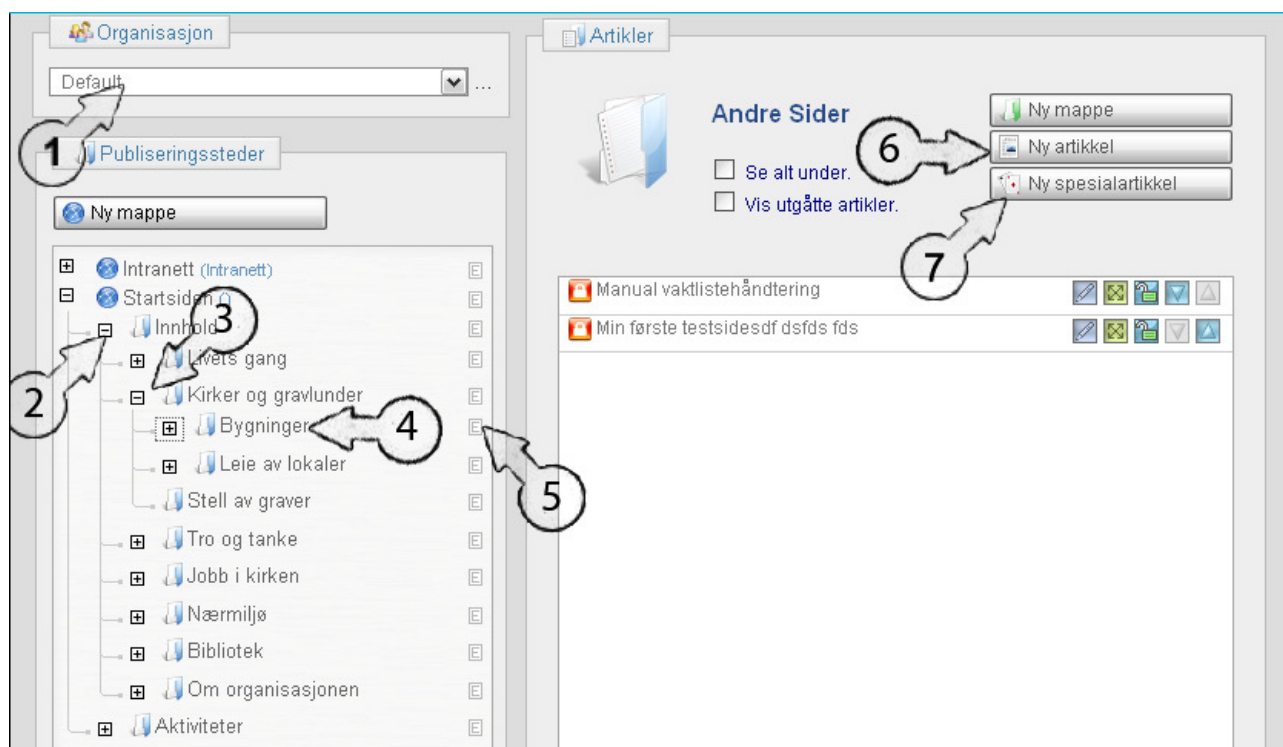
Organisasjon

Default ...

1

Publiseringssteder

Ny mappe

Intranett (Intranett) E
Startsiden () E
Innhold E
Livets gang E
Kirker og gravlunder E
Bygninger E
Leie av lokaler E
Stell av graver E
Tro og tanke E
Jobb i kirken E
Nærmiljø E
Bibliotek E
Om organisasjonen E
Aktiviteter E

2
3
4
5

Artikler

Andre Sider

Se alt under.
Vis utgåtte artikler.

Ny mappe
Ny artikkel
Ny spesialartikkel

6
7

Manual vaktlistehåndtering
Min første testsidesdf dsfds fds